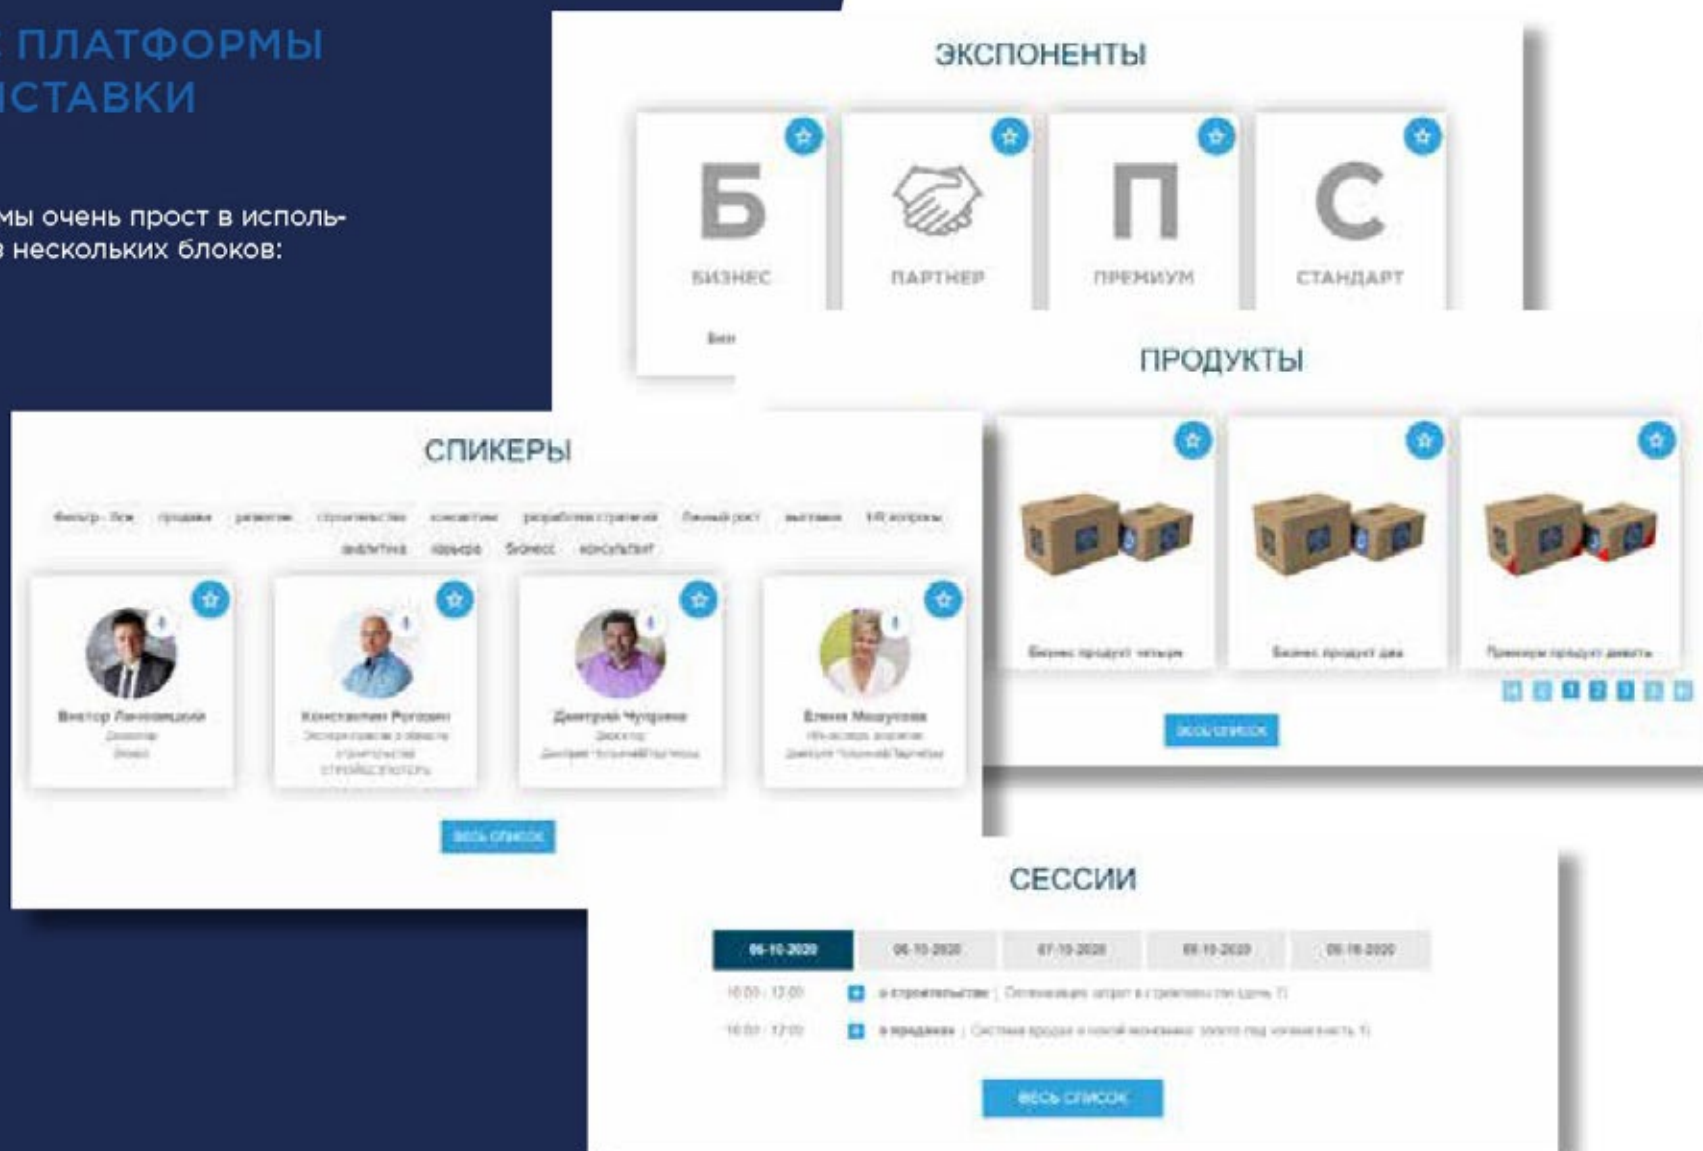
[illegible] ПЛАТФОРМЫ
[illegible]СТАВКИ

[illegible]мы очень прост в использ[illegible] нескольких блоков:

ЭКСПОНЕНТЫ

Б
БИЗНЕС

ПАРТНЕР

П
ПРЕМИУМ

С
СТАНДАРТ

Бен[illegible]

ПРОДУКТЫ

Бизнес продукт четыре

Бизнес продукт два

Премиум продукт девять

ВЕСЬ СПИСОК

СПИКЕРЫ

Фильтр - Все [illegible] продажи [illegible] строительство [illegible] разработка стратегии Личный рост выставки HR вопросы аналитика карьера бизнес консультант

Виктор Лановицкий
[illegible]

Константин Рогозин
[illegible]

Дмитрий Чуприна
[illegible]

Елена Мощукова
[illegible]

ВЕСЬ СПИСОК

СЕССИИ

| 05-10-2020 | 06-10-2020 | 07-10-2020 | 08-10-2020 | 09-10-2020 |
|---|---|---|---|---|

10:00 - 12:00 в строительстве | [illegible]

10:00 - 12:00 в продажах | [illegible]

ВЕСЬ СПИСОК